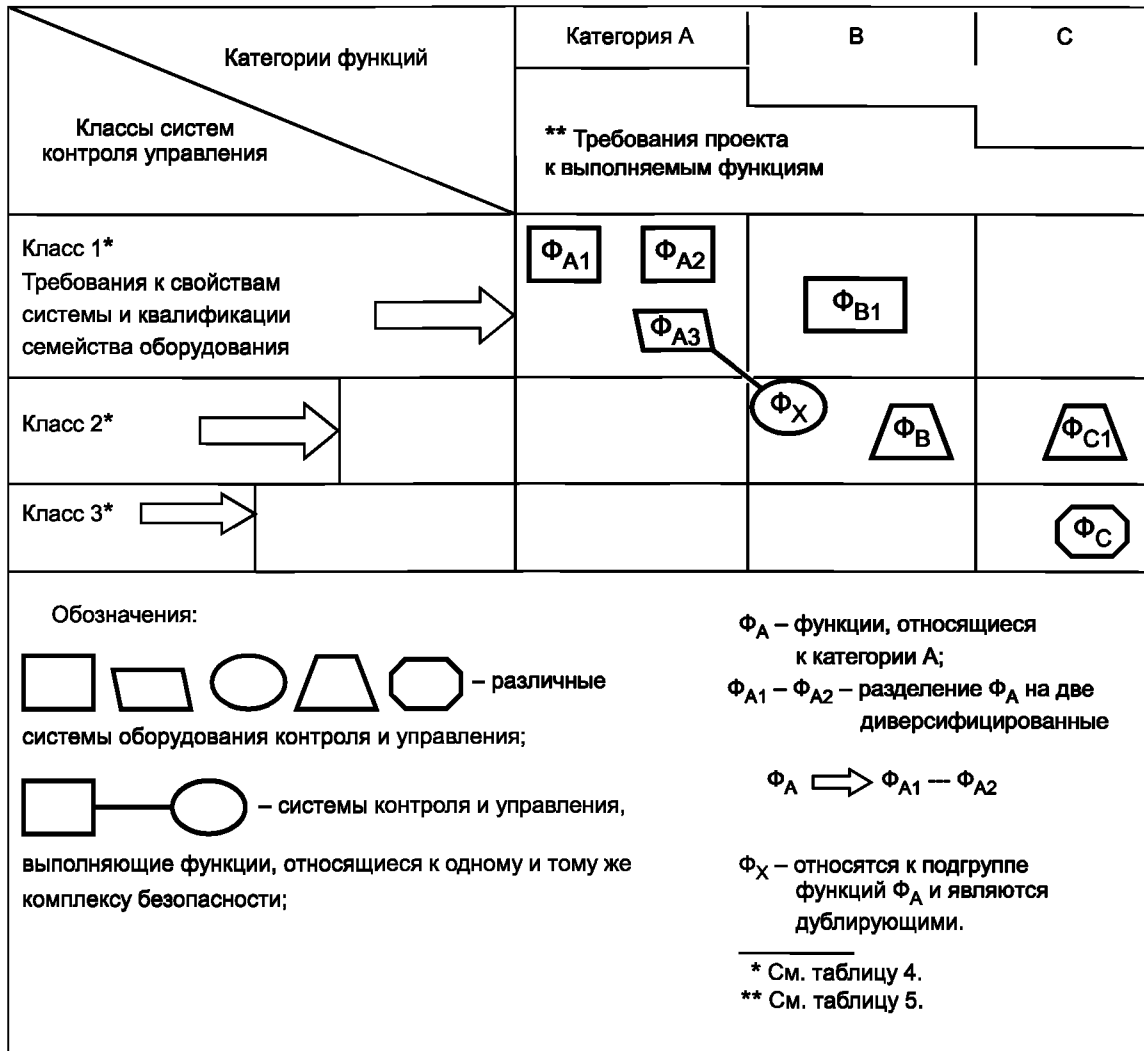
Категории функций

Классы систем контроля управления

Категория А

B

C

** Требования проекта к выполняемым функциям

Класс 1*
Требования к свойствам системы и квалификации семейства оборудования

$Ф_{A1}$

$Ф_{A2}$

$Ф_{A3}$

$Ф_{B1}$

Класс 2*

$Ф_{X}$

$Ф_{B}$

$Ф_{C1}$

Класс 3*

$Ф_{C}$

Обозначения:

– различные системы оборудования контроля и управления;

– системы контроля и управления, выполняющие функции, относящиеся к одному и тому же комплексу безопасности;

$Ф_{A}$ – функции, относящиеся к категории А;

$Ф_{A1}$ – $Ф_{A2}$ – разделение $Ф_{A}$ на две диверсифицированные

$Ф_{A}$ $\Rightarrow$ $Ф_{A1}$ --- $Ф_{A2}$

$Ф_{X}$ – относятся к подгруппе функций $Ф_{A}$ и являются дублирующими.

* См. таблицу 4.
** См. таблицу 5.